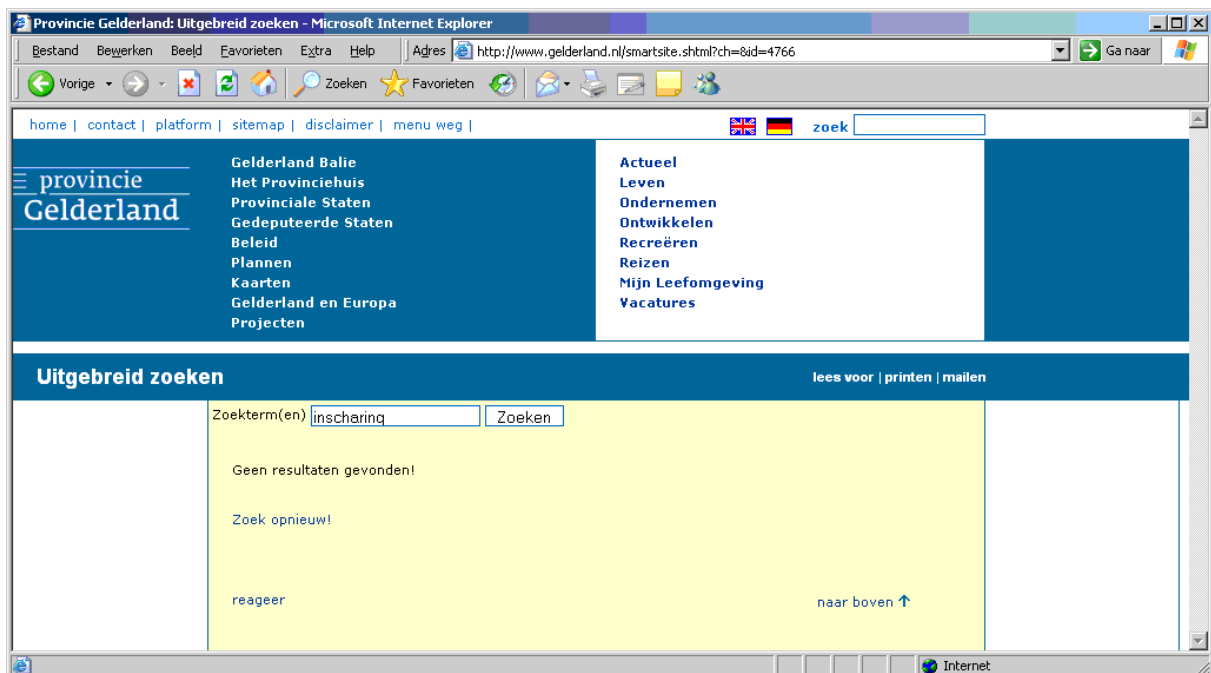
Provincie Gelderland: Uitgebreid zoeken - Microsoft Internet Explorer

Bestand Bewerken Beeld Favorieten Extra Help Adres http://www.gelderland.nl/smartsite.shtml?ch=&id=4766 Ga naar

Vorige Zoeken Favorieten

home | contact | platform | sitemap | disclaimer | menu weg |

zoek

provincie Gelderland

Gelderland Balie
Het Provinciehuis
Provinciale Staten
Gedeputeerde Staten
Beleid
Plannen
Kaarten
Gelderland en Europa
Projecten

Actueel
Leven
Ondernemen
Ontwikkelen
Recreëren
Reizen
Mijn Leefomgeving
Vacatures

Uitgebreid zoeken

lees voor | printen | mailen

Zoekterm(en) inscharing Zoeken

Geen resultaten gevonden!

Zoek opnieuw!

reageer

naar boven

Internet